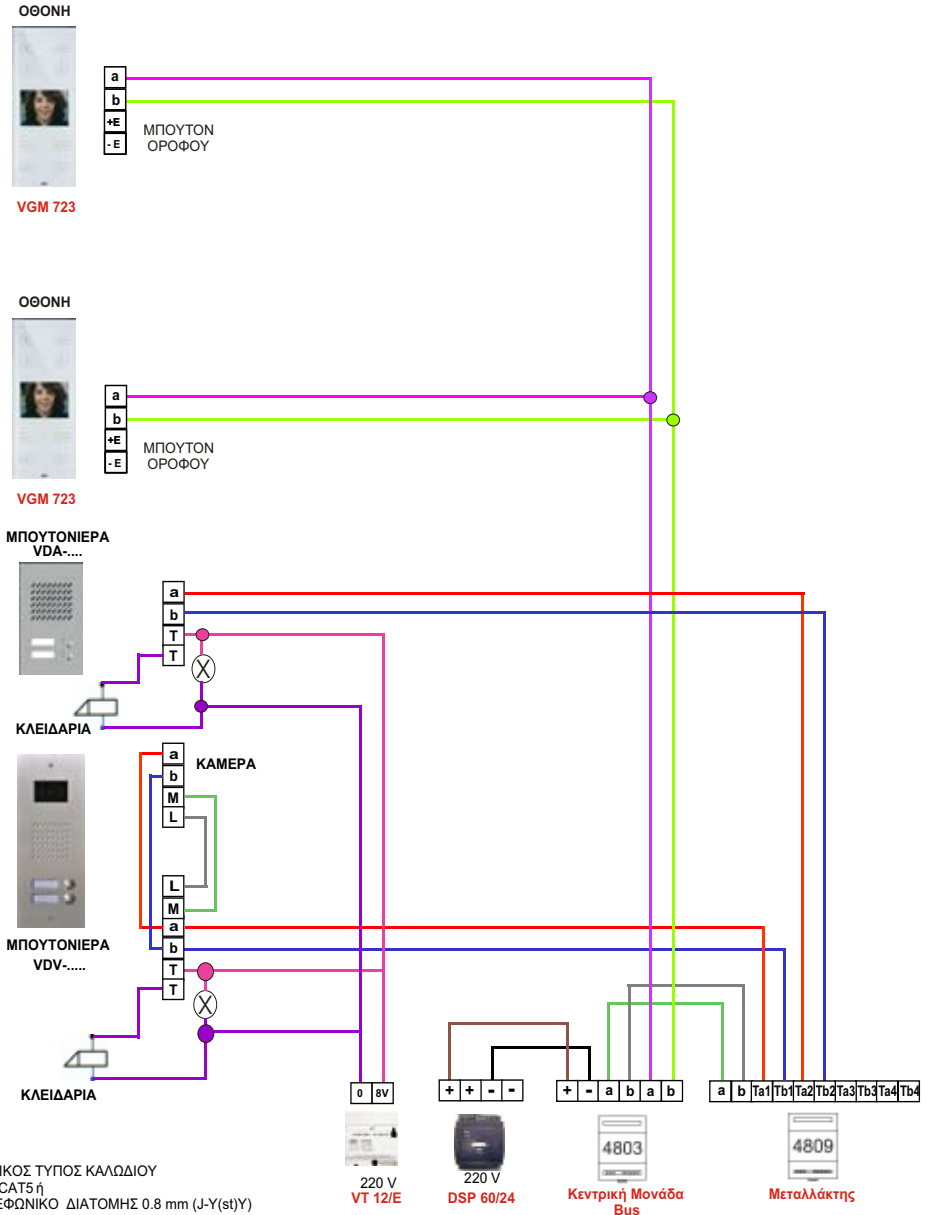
ΟΘΟΝΗ

a
b
+E
- E
ΜΠΟΥΤΟΝ ΟΡΟΦΟΥ

VGM 723

ΟΘΟΝΗ

a
b
+E
- E
ΜΠΟΥΤΟΝ ΟΡΟΦΟΥ

VGM 723

ΜΠΟΥΤΟΝΙΕΡΑ VDA-....

a
b
T
T

ΚΛΕΙΔΑΡΙΑ

a
b
M
L
ΚΑΜΕΡΑ

L
M
a
b
T
T

ΜΠΟΥΤΟΝΙΕΡΑ VDV-.....

ΚΛΕΙΔΑΡΙΑ

0 8V
220 V
VT 12/E

+ + - -
220 V
DSP 60/24

+ - a b a b
4803
Κεντρική Μονάδα Bus

a b Ta1 Tb1 Ta2 Tb2 Ta3 Tb3 Ta4 Tb4
4809
Μεταλλάκτης

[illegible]ΙΚΟΣ ΤΥΠΟΣ ΚΑΛΩΔΙΟΥ
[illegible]CAT5 ή
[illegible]ΕΦΩΝΙΚΟ ΔΙΑΤΟΜΗΣ 0.8 mm (J-Y(st)Y)